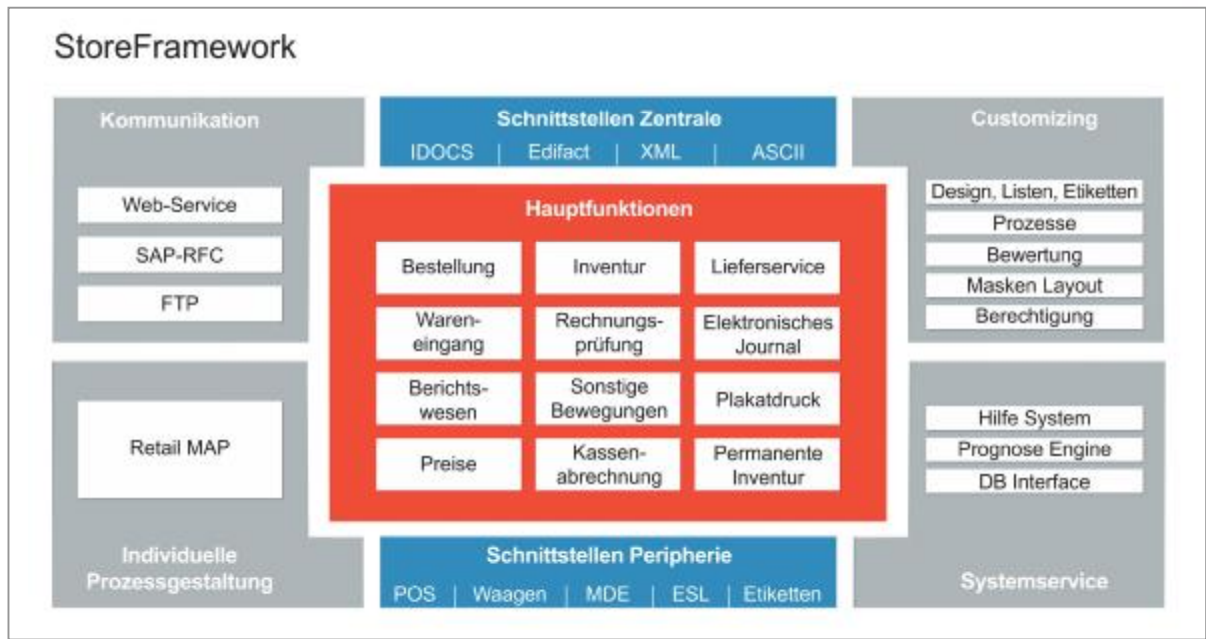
StoreFramework

Kommunikation

Web-Service

SAP-RFC

FTP

Schnittstellen Zentrale

IDOCS | Edifact | XML | ASCII

Customizing

Design, Listen, Etiketten

Prozesse

Bewertung

Masken Layout

Berechtigung

Hauptfunktionen

| Bestellung | Inventur | Lieferservice |
|---|---|---|
| Wareneingang | Rechnungsprüfung | Elektronisches Journal |
| Berichtswesen | Sonstige Bewegungen | Plakatdruck |
| Preise | Kassenabrechnung | Permanente Inventur |

Retail MAP

Individuelle Prozessgestaltung

Hilfe System

Prognose Engine

DB Interface

Systemservice

Schnittstellen Peripherie

POS | Waagen | MDE | ESL | Etiketten